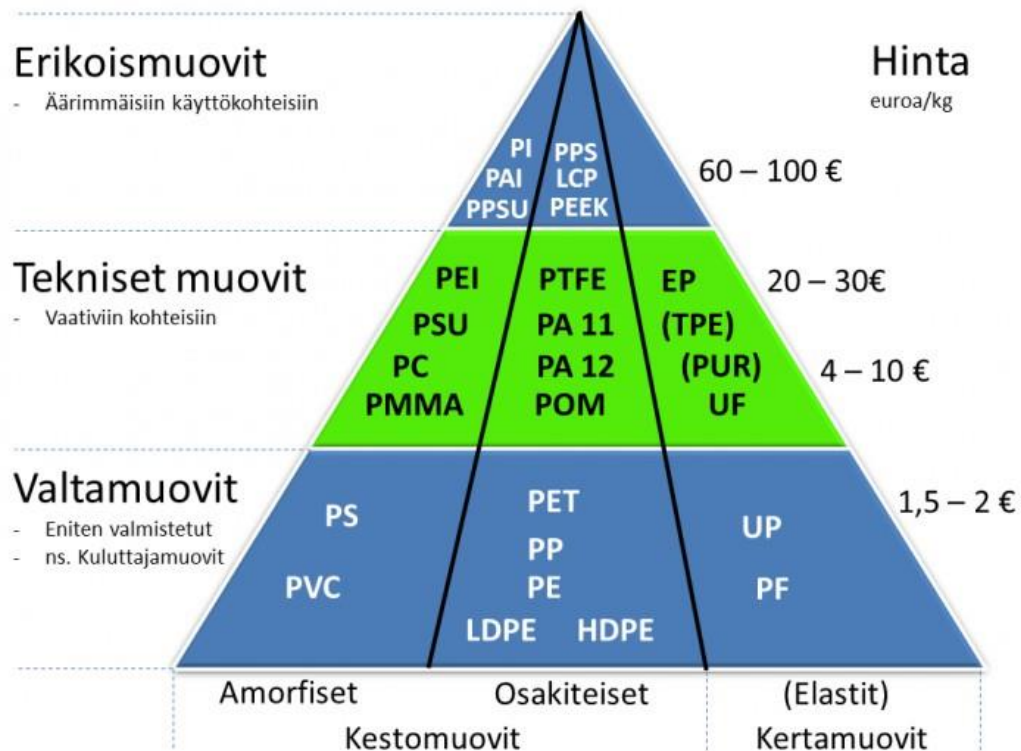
Erikoismuovit
- Äärimmäisiin käyttökohteisiin

Hinta
euroa/kg

PI
PAI
PPSU

PPS
LCP
PEEK

60 – 100 €

Tekniset muovit
- Vaativiin kohteisiin

PEI
PSU
PC
PMMA

PTFE
PA 11
PA 12
POM

EP
(TPE)
(PUR)
UF

20 – 30€

4 – 10 €

Valtamuovit
- Eniten valmistetut
- ns. Kuluttajamuovit

PS
PVC

PET
PP
PE
LDPE HDPE

UP
PF

1,5 – 2 €

Amorfiset

Osakiteiset

(Elastit)

Kestomuovit

Kertamuovit